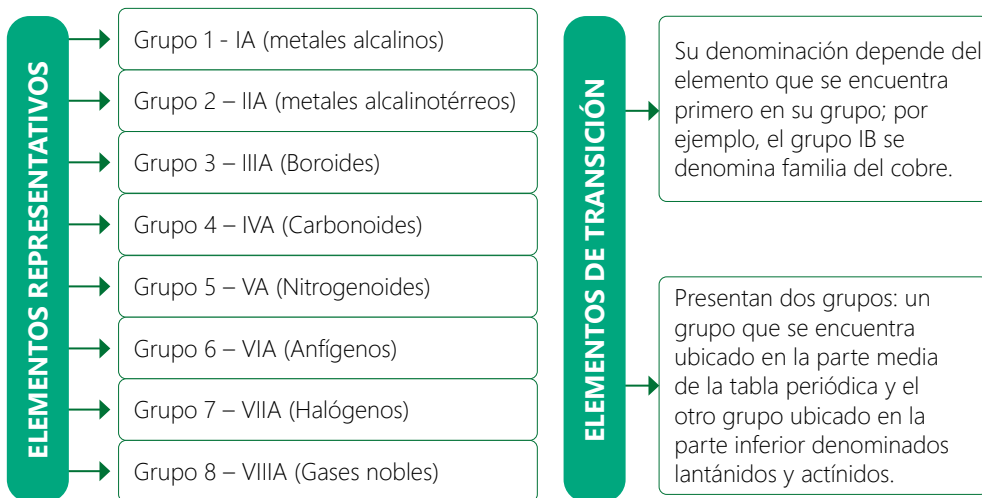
ELEMENTOS REPRESENTATIVOS

Grupo 1 - IA (metales alcalinos)

Grupo 2 – IIA (metales alcalinotérreos)

Grupo 3 – IIIA (Boroides)

Grupo 4 – IVA (Carbonoides)

Grupo 5 – VA (Nitrogenoides)

Grupo 6 – VIA (Anfígenos)

Grupo 7 – VIIA (Halógenos)

Grupo 8 – VIIIA (Gases nobles)

ELEMENTOS DE TRANSICIÓN

Su denominación depende del elemento que se encuentra primero en su grupo; por ejemplo, el grupo IB se denomina familia del cobre.

Presentan dos grupos: un grupo que se encuentra ubicado en la parte media de la tabla periódica y el otro grupo ubicado en la parte inferior denominados lantánidos y actínidos.